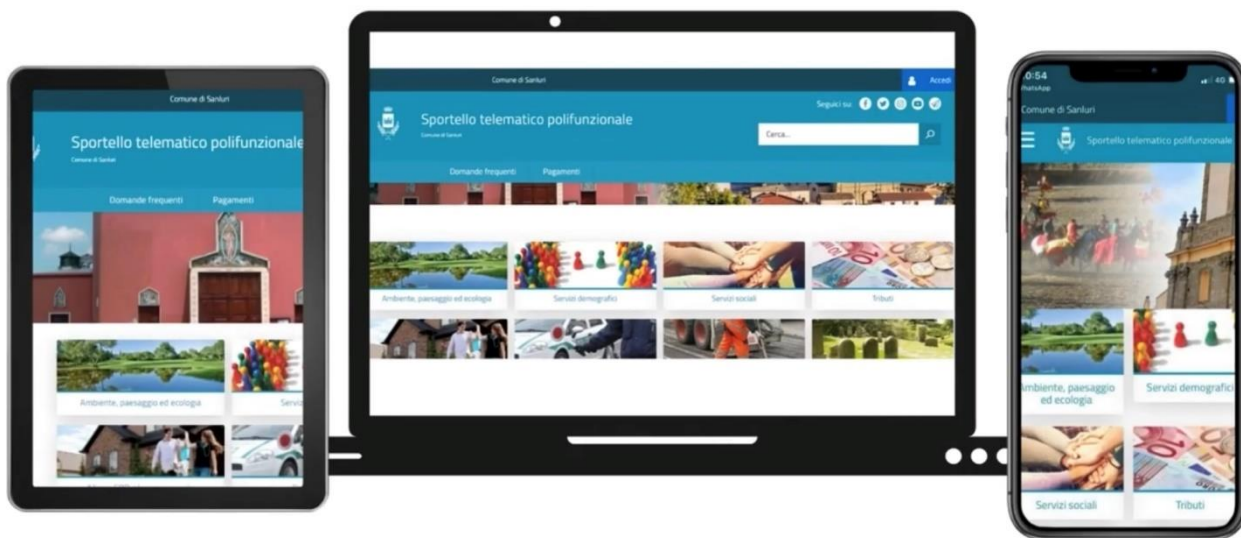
Comune di Sanluri

Sportello telematico polifunzionale

Comune di Sanluri

Domande frequenti Pagamenti

Ambiente, paesaggio ed ecologia

Servi

Comune di Sanluri

Accedi

Sportello telematico polifunzionale

Comune di Sanluri

Seguici su

Cerca...

Domande frequenti Pagamenti

Ambiente, paesaggio ed ecologia

Servizi demografici

Servizi sociali

Tributi

0:54

WhatsApp

4G

Comune di Sanluri

Sportello telematico polifunzionale

Ambiente, paesaggio ed ecologia

Servizi demografici

Servizi sociali

Tributi